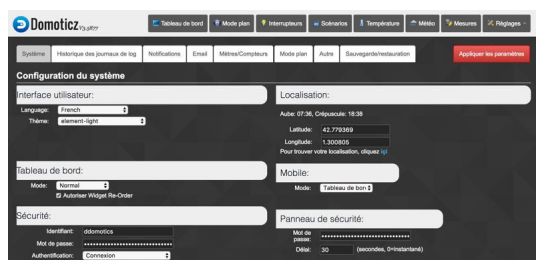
Domoticz V3.5877

Tableau de bord
Mode plan
Interrupteurs
Scénarios
Température
Météo
Mesures
Réglages

Système
Historique des journaux de log
Notifications
Email
Mètres/Compteurs
Mode plan
Autre
Sauvegarde/restauration
Appliquer les paramètres

Configuration du système

Interface utilisateur:
Language: French
Thème: element-light

Localisation:
Aube: 07:36, Crépuscule: 18:38
Latitude: 42.779369
Longitude: 1.300805
Pour trouver votre localisation, cliquez ici

Tableau de bord:
Mode: Normal
Autoriser Widget Re-Order

Mobile:
Mode: Tableau de bord

Sécurité:
Identifiant: ddomotics
Mot de passe: ••••••••••••••••••••••••••••••••
Authentification: Connexion

Panneau de sécurité:
Mot de passe: ••••••••••••••••••••••••••••••••
Délai: 30 (secondes, 0=instantané)